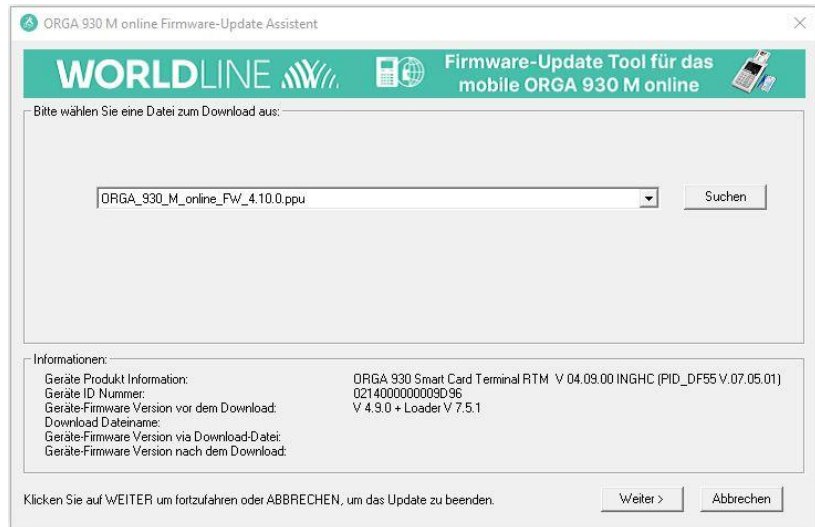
ORGA 930 M online Firmware-Update Assistent

WORLDLINE

Firmware-Update Tool für das mobile ORGA 930 M online

Bitte wählen Sie eine Datei zum Download aus:

ORGA_930_M_online_FW_4.10.0.ppu

Suchen

Informationen:

| | |
|---|---|
| Geräte Produkt Information: | ORGA 930 Smart Card Terminal RTM V 04.09.00 INGHC (PID_DF55 V.07.05.01) |
| Geräte ID Nummer: | 0214000000009D96 |
| Geräte-Firmware Version vor dem Download: | V 4.9.0 + Loader V 7.5.1 |
| Download Dateiname: | |
| Geräte-Firmware Version via Download-Datei: | |
| Geräte-Firmware Version nach dem Download: | |

Klicken Sie auf WEITER um fortzufahren oder ABBRECHEN, um das Update zu beenden.

Weiter >

Abbrechen